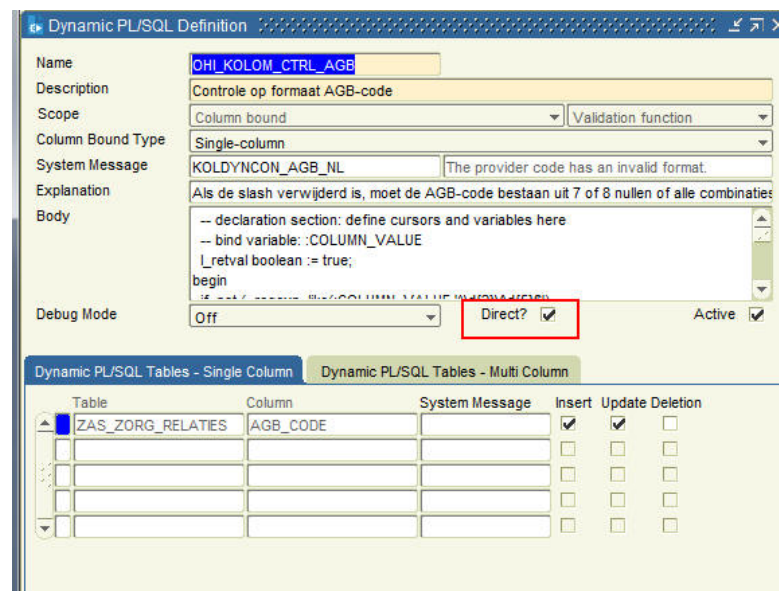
Dynamic PL/SQL Definition

Name: OHI_KOLOM_CTRL_AGB
Description: Controle op formaat AGB-code
Scope: Column bound | Validation function
Column Bound Type: Single-column
System Message: KOLDYNCON_AGB_NL | The provider code has an invalid format.
Explanation: Als de slash verwijderd is, moet de AGB-code bestaan uit 7 of 8 nullen of alle combinaties
Body:
-- declaration section: define cursors and variables here
-- bind variable: :COLUMN_VALUE
l_retval boolean := true;
begin
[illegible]
Debug Mode: Off
Direct? ✔
Active ✔

Dynamic PL/SQL Tables - Single Column | Dynamic PL/SQL Tables - Multi Column

| Table | Column | System Message | Insert | Update | Deletion |
|---|---|---|---|---|---|
| ZAS_ZORG_RELATIES | AGB_CODE | | ✔ | ✔ | ☐ |
| | | | ☐ | ☐ | ☐ |
| | | | ☐ | ☐ | ☐ |
| | | | ☐ | ☐ | ☐ |
| | | | ☐ | ☐ | ☐ |